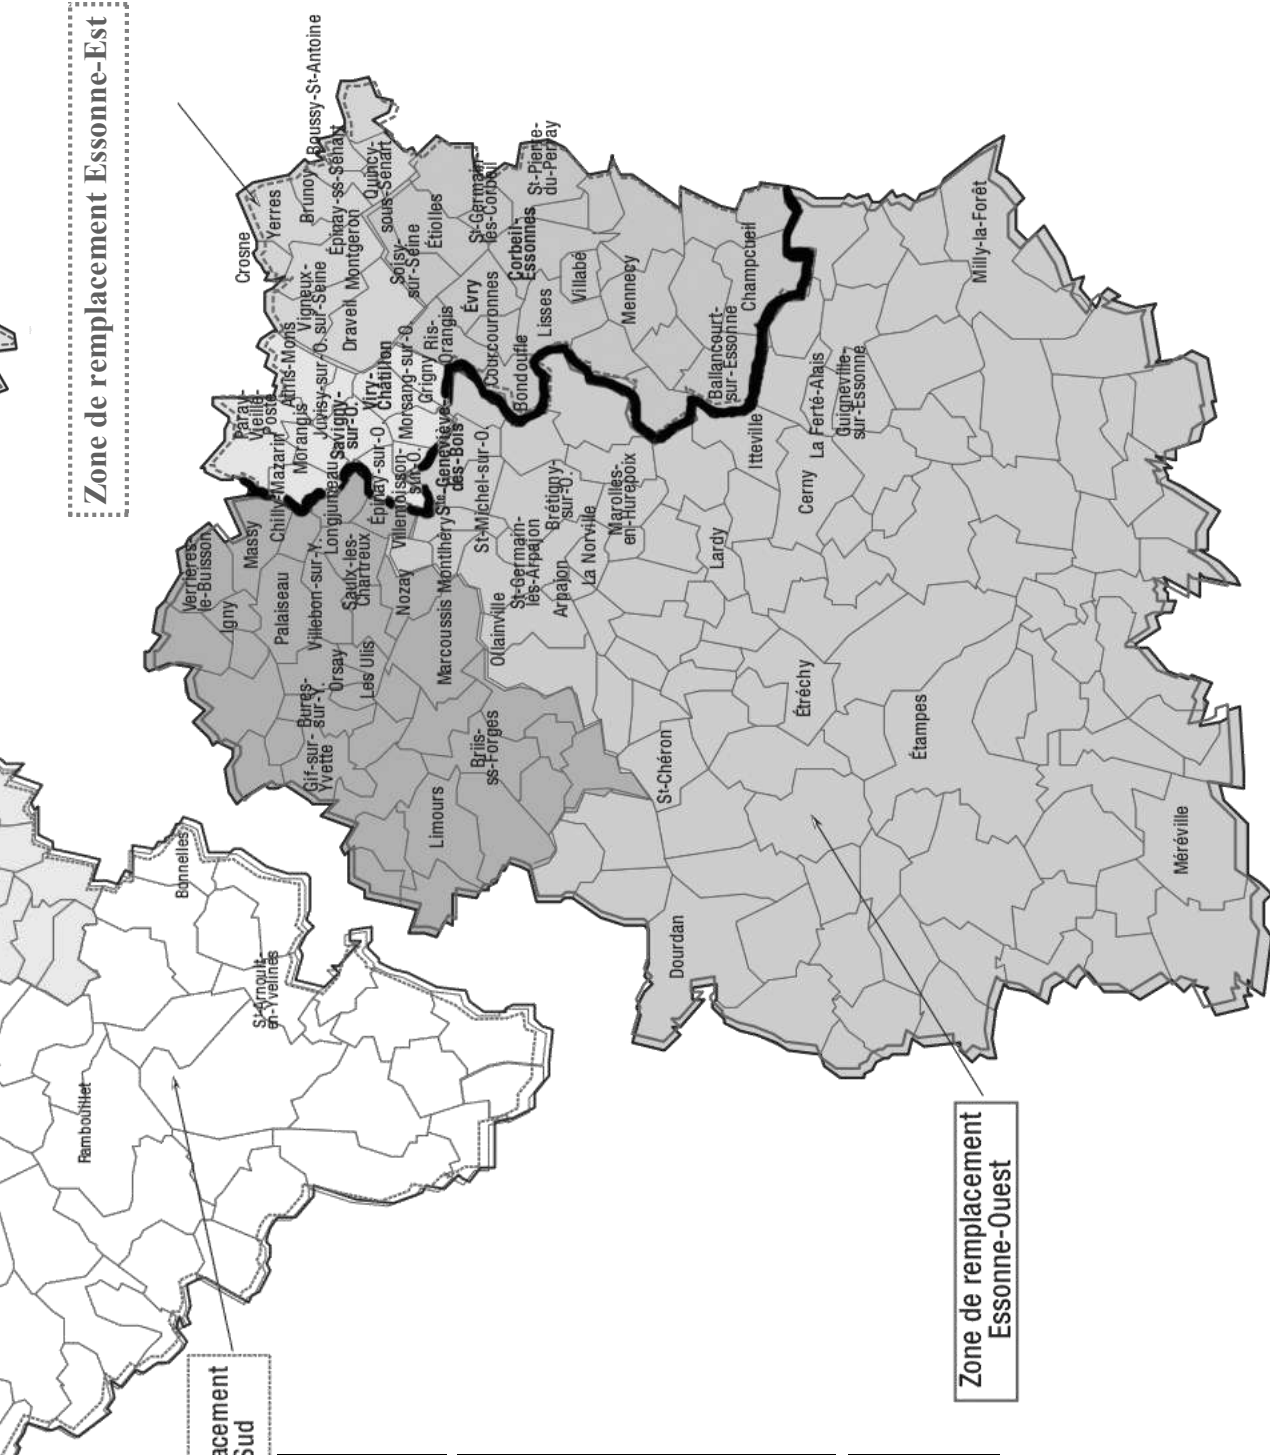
Zone de remplacement Essonne-Est

Boussy-St-Antoine
Crosne
Yerres
Brunoy
Épinay-ss-Sénart
Quincy-sous-Sénart
Vigneux-sur-Seine
Montgeron
Soisy-sur-Seine
Étiolles
St-Germain-lès-Corbeil
St-Pierre-du-Perray
Athis-Mons
Draveil
Évry
Corbeil-Essonnes
Paray-Vieille-Poste
Juvisy-sur-O.
Viry-Châtillon
Ris-Orangis
Courcouronnes
Villabé
Morangis
Savigny-sur-O.
Grigny
Morsang-sur-O.
Lisses
Mennecy
Chilly-Mazarin
Épinay-sur-O.
Bondoufle
Champcueil
Massy
Longjumeau
Villemoisson-s-O.
Ste-Geneviève-des-Bois
Ballancourt-sur-Essonne
Verrières-le-Buisson
Saulx-les-Chartreux
Villebon-sur-Y.
Nozay
Montlhéry
St-Michel-sur-O.
Brétigny-sur-O.
Marolles-en-Hurepoix
Itteville
Igny
Palaiseau
St-Germain-lès-Arpajon
La Norville
Arpajon
La Ferté-Alais
Guigneville-sur-Essonne
Milly-la-Forêt
Orsay
Les Ulis
Marcoussis
Ollainville
Lardy
Cerny
Bures-sur-Y.
Gif-sur-Yvette
Briis-ss-Forges
Limours
St-Chéron
Étréchy
Étampes
Méréville
Dourdan
Bonnelles
St-Arnoult-en-Yvelines
Rambouillet

Zone de remplacement Essonne-Ouest

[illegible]lacement
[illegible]Sud